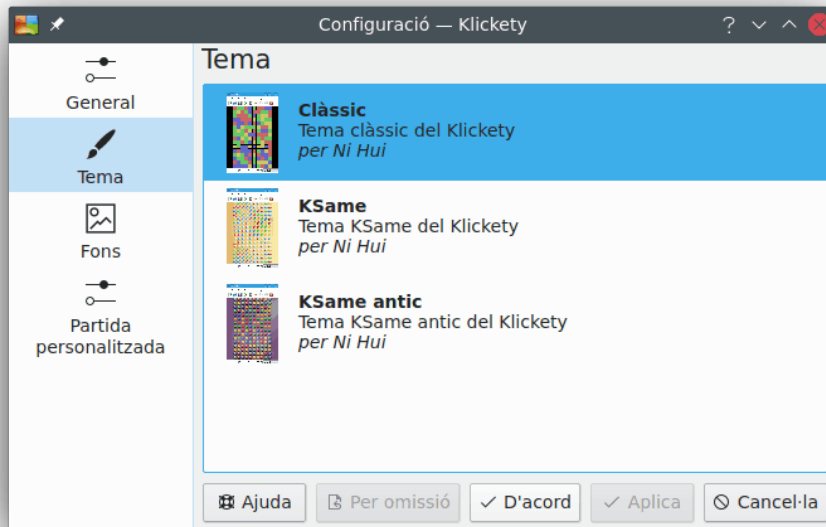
Configuració — Klickety

General

Tema

Fons

Partida personalitzada

Tema

**Clàssic**
Tema clàssic del Klickety
*per Ni Hui*

**KSame**
Tema KSame del Klickety
*per Ni Hui*

**KSame antic**
Tema KSame antic del Klickety
*per Ni Hui*

Ajuda | Per omissió | D'acord | Aplica | Cancel·la